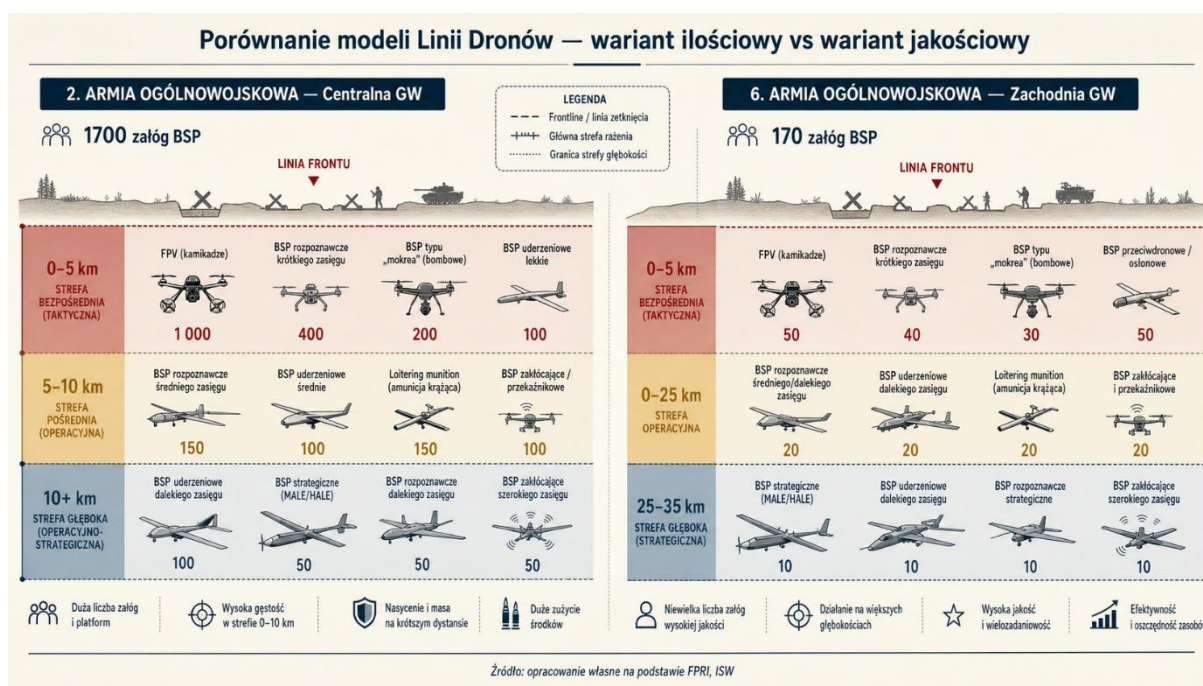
Porównanie modeli Linii Dronów — wariant ilościowy vs wariant jakościowy

2. ARMIA OGÓLNOWOJSKOWA — Centralna GW

1700 załóg BSP

LEGENDA
Frontline / linia zetknięcia
Główna strefa rażenia
Granica strefy głębokości

LINIA FRONTU

| | | | | |
|---|---|---|---|---|
| 0–5 km STREFA BEZPOŚREDNIA (TAKTYCZNA) | FPV (kamikadze) 1 000 | BSP rozpoznawcze krótkiego zasięgu 400 | BSP typu „mokrea" (bombowe) 200 | BSP uderzeniowe lekkie 100 |
| 5–10 km STREFA POŚREDNIA (OPERACYJNA) | BSP rozpoznawcze średniego zasięgu 150 | BSP uderzeniowe średnie 100 | Loitering munition (amunicja krążąca) 150 | BSP zakłócające / przekaźnikowe 100 |
| 10+ km STREFA GŁĘBOKA (OPERACYJNO-STRATEGICZNA) | BSP uderzeniowe dalekiego zasięgu 100 | BSP strategiczne (MALE/HALE) 50 | BSP rozpoznawcze dalekiego zasięgu 50 | BSP zakłócające szerokiego zasięgu 50 |

Duża liczba załóg i platform
Wysoka gęstość w strefie 0–10 km
Nasycenie i masa na krótszym dystansie
Duże zużycie środków

6. ARMIA OGÓLNOWOJSKOWA — Zachodnia GW

170 załóg BSP

LINIA FRONTU

| | | | | |
|---|---|---|---|---|
| 0–5 km STREFA BEZPOŚREDNIA (TAKTYCZNA) | FPV (kamikadze) 50 | BSP rozpoznawcze krótkiego zasięgu 40 | BSP typu „mokrea" (bombowe) 30 | BSP przeciwdronowe / osłonowe 50 |
| 0–25 km STREFA OPERACYJNA | BSP rozpoznawcze średniego/dalekiego zasięgu 20 | BSP uderzeniowe dalekiego zasięgu 20 | Loitering munition (amunicja krążąca) 20 | BSP zakłócające i przekaźnikowe 20 |
| 25–35 km STREFA GŁĘBOKA (STRATEGICZNA) | BSP strategiczne (MALE/HALE) 10 | BSP uderzeniowe dalekiego zasięgu 10 | BSP rozpoznawcze strategiczne 10 | BSP zakłócające szerokiego zasięgu 10 |

Niewielka liczba załóg wysokiej jakości
Działanie na większych głębokościach
Wysoka jakość i wielozadaniowość
Efektywność i oszczędność zasobó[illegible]

Źródło: opracowanie własne na podstawie FPRI, ISW